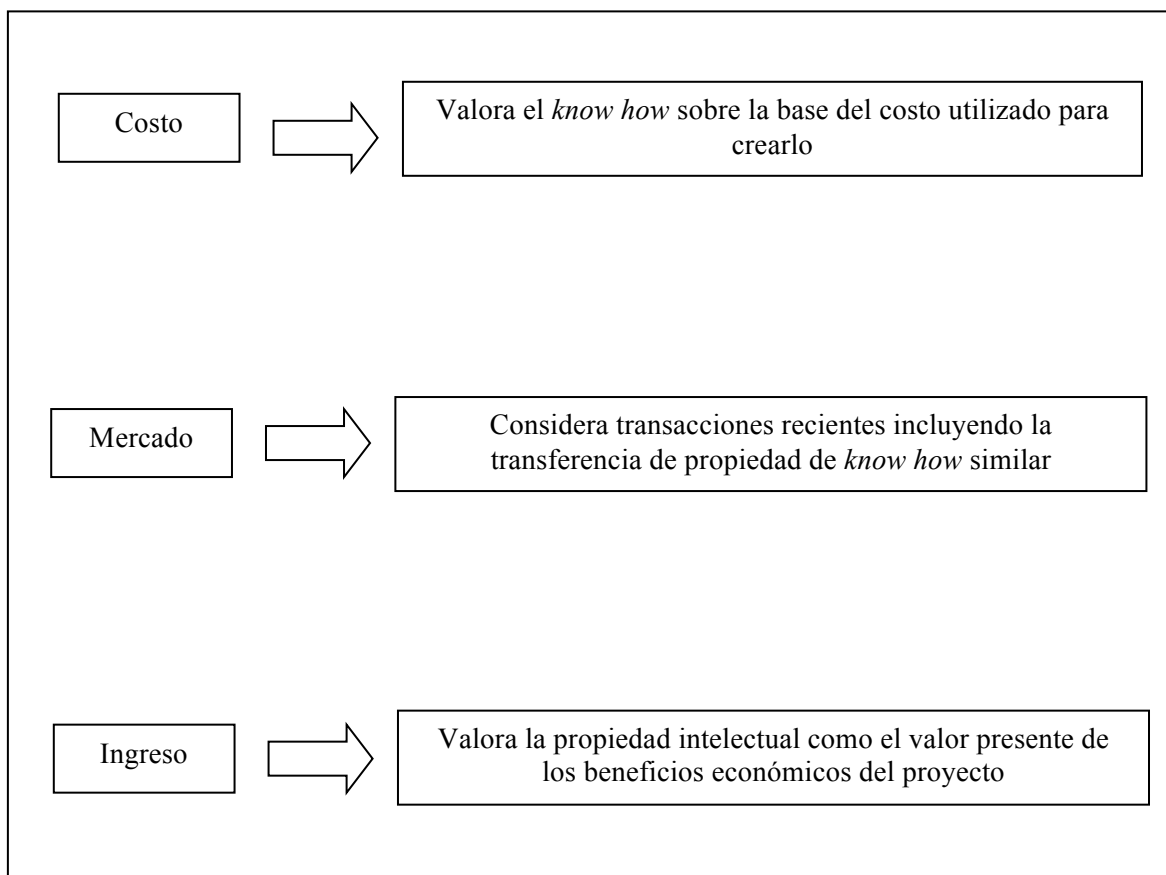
Costo

Valora el *know how* sobre la base del costo utilizado para crearlo

Mercado

Considera transacciones recientes incluyendo la transferencia de propiedad de *know how* similar

Ingreso

Valora la propiedad intelectual como el valor presente de los beneficios económicos del proyecto